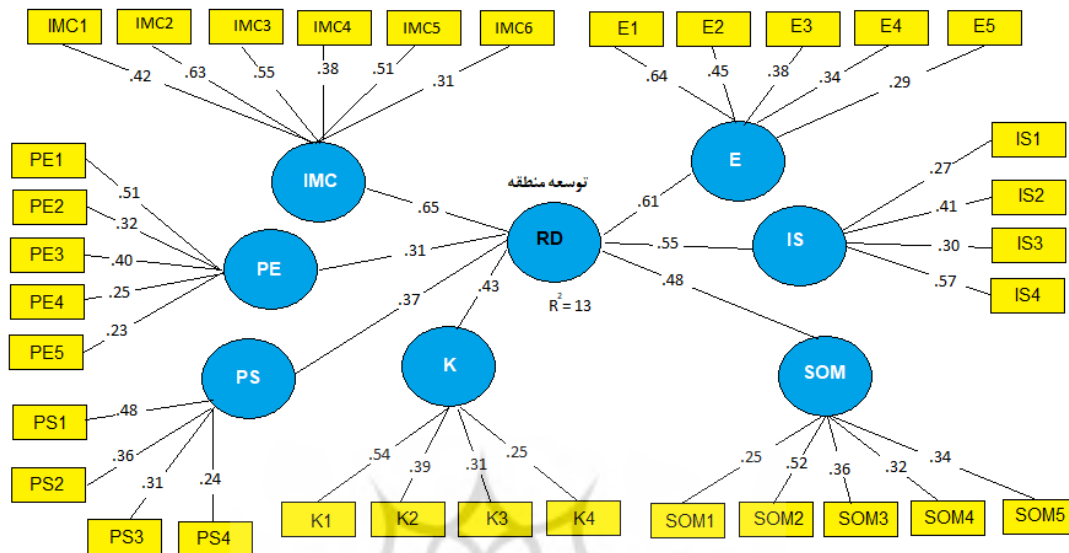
IMC1 IMC2 IMC3 IMC4 IMC5 IMC6

.42 .63 .55 .38 .51 .31

E1 E2 E3 E4 E5

.64 .45 .38 .34 .29

IMC

E

توسعه منطقه

PE1 .51
PE2 .32
PE3 .40
PE4 .25
PE5 .23

PE

.65

.31

RD

.61

.55

IS

IS1 .27
IS2 .41
IS3 .30
IS4 .57

.37

.43

$R^2 = 13$

.48

PS

K

SOM

PS1 .48
PS2 .36
PS3 .31
PS4 .24

.54 .39 .31 .25

K1 K2 K3 K4

.25 .52 .36 .32 .34

SOM1 SOM2 SOM3 SOM4 SOM5